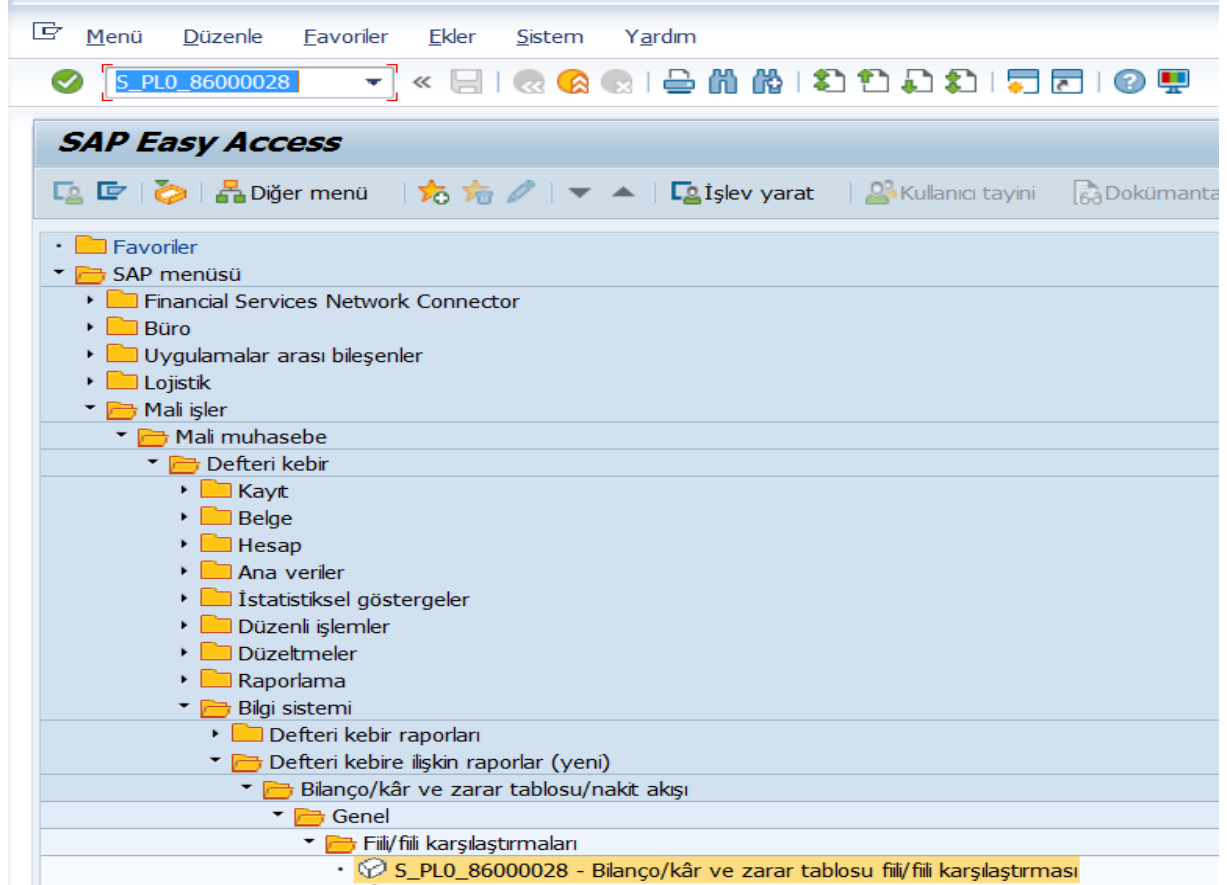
Menü Düzenle Favoriler Ekler Sistem Yardım

S_PL0_86000028

SAP Easy Access

Diğer menü İşlev yarat Kullanıcı tayini Dokümanta

Favoriler
SAP menüsü
Financial Services Network Connector
Büro
Uygulamalar arası bileşenler
Lojistik
Mali işler
Mali muhasebe
Defteri kebir
Kayıt
Belge
Hesap
Ana veriler
İstatistiksel göstergeler
Düzenli işlemler
Düzeltmeler
Raporlama
Bilgi sistemi
Defteri kebir raporları
Defteri kebire ilişkin raporlar (yeni)
Bilanço/kâr ve zarar tablosu/nakit akışı
Genel
Fiili/fiili karşılaştırmaları
S_PL0_86000028 - Bilanço/kâr ve zarar tablosu fiili/fiili karşılaştırması